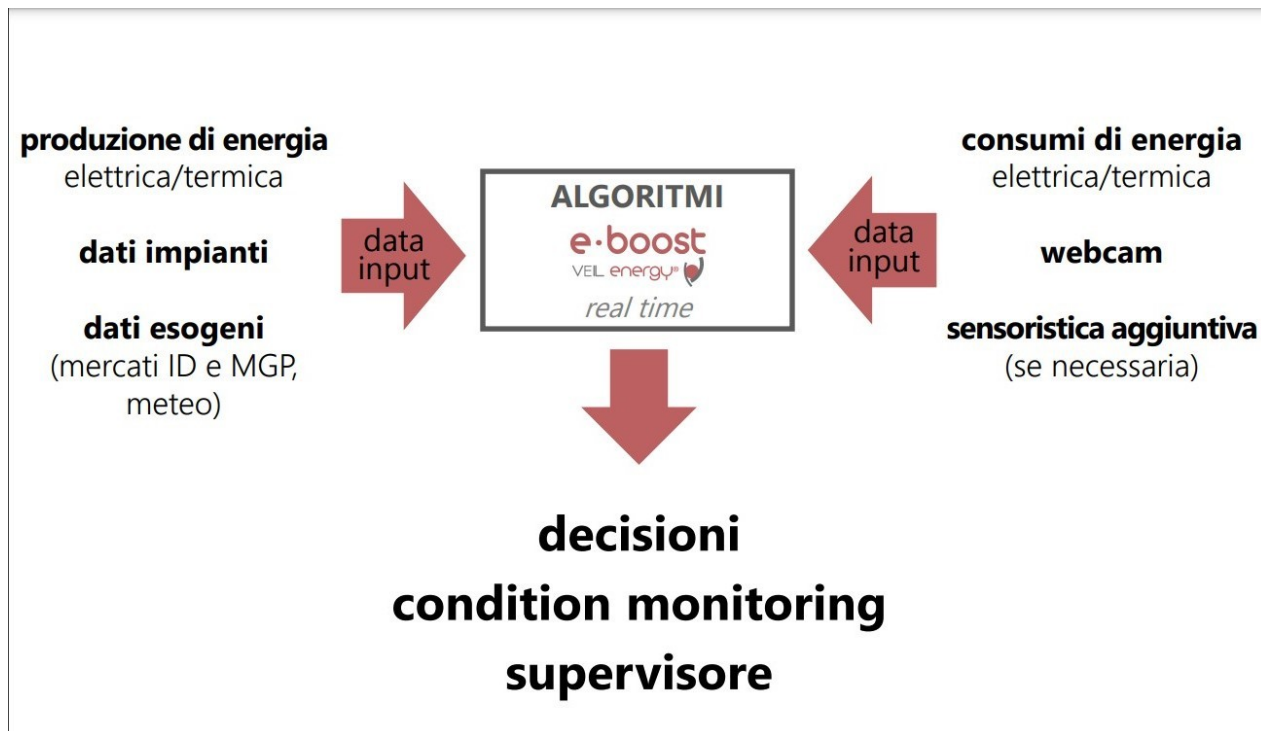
produzione di energia
elettrica/termica

dati impianti

dati esogeni
(mercati ID e MGP, meteo)

data input

ALGORITMI
e·boost
VEIL energy®
real time

data input

consumi di energia
elettrica/termica

webcam

sensoristica aggiuntiva
(se necessaria)

decisioni
condition monitoring
supervisore